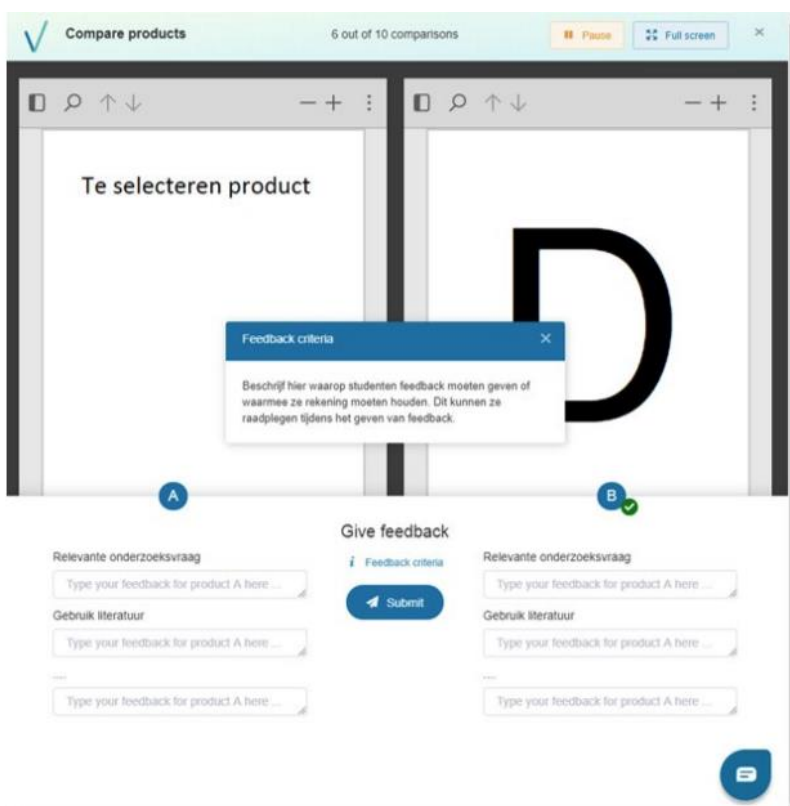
Compare products

6 out of 10 comparisons

Pause

Full screen

×

Te selecteren product

D

Feedback criteria

×

Beschrijf hier waarop studenten feedback moeten geven of waarmee ze rekening moeten houden. Dit kunnen ze raadplegen tijdens het geven van feedback.

A

B

Give feedback

Relevante onderzoeksvraag

Type your feedback for product A here ...

Gebruik literatuur

Type your feedback for product A here ...

....

Type your feedback for product A here ...

Feedback criteria

Submit

Relevante onderzoeksvraag

Type your feedback for product A here ...

Gebruik literatuur

Type your feedback for product A here ...

....

Type your feedback for product A here ...